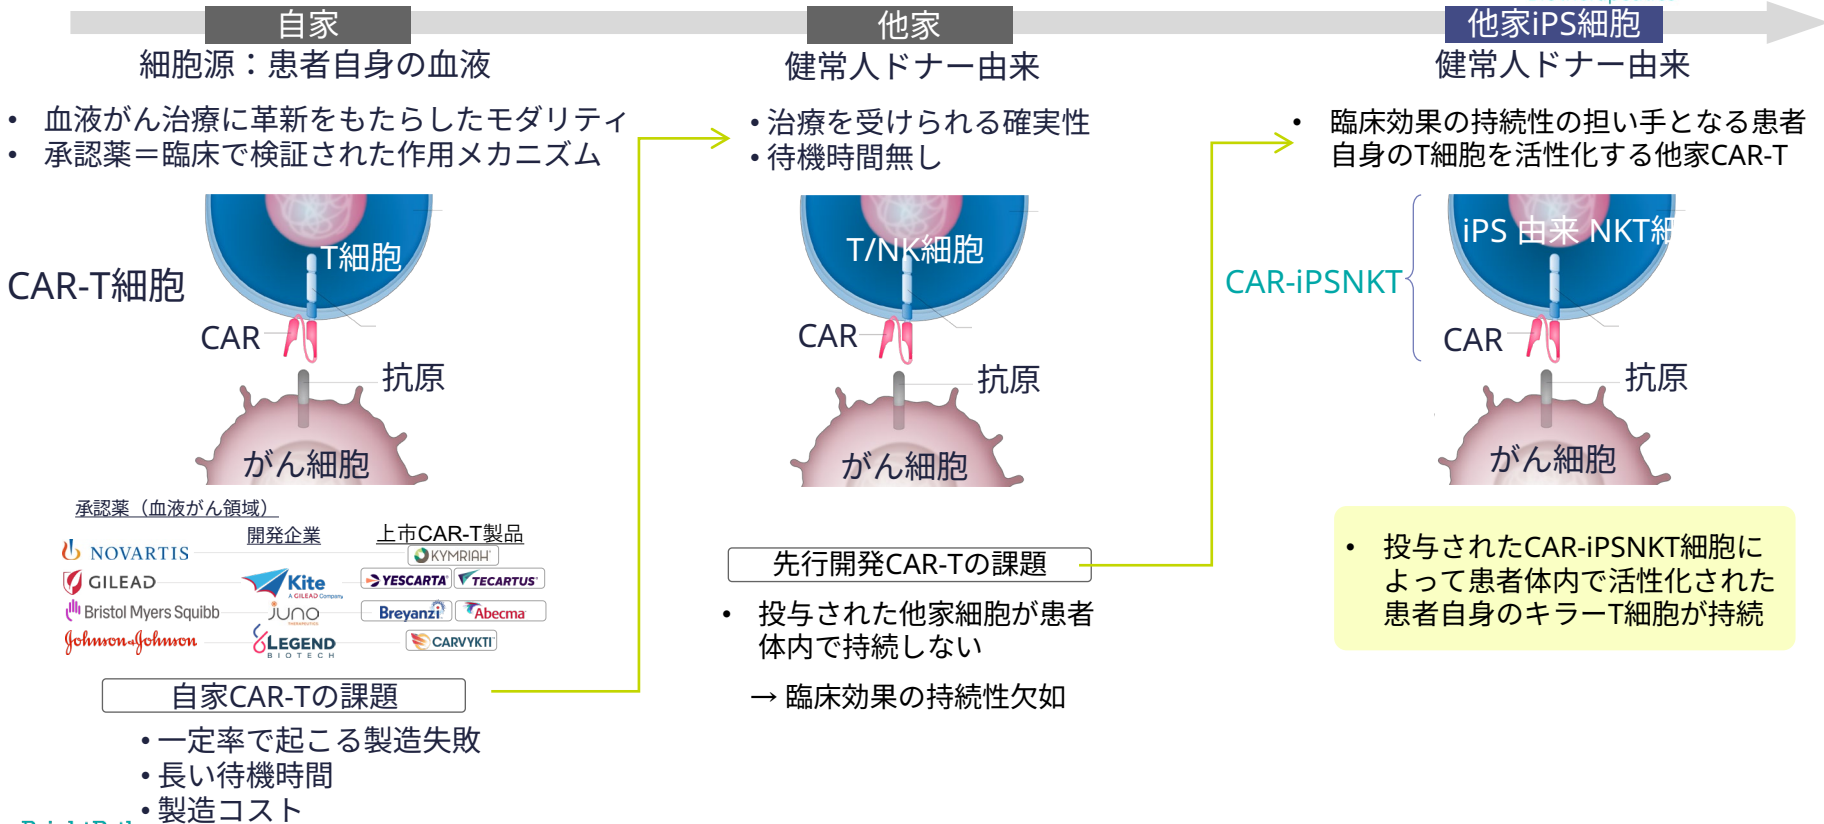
自家
細胞源：患者自身の血液

他家
健常人ドナー由来

他家iPS細胞
健常人ドナー由来

• 血液がん治療に革新をもたらしたモダリティ
• 承認薬＝臨床で検証された作用メカニズム

• 治療を受けられる確実性
• 待機時間無し

• 臨床効果の持続性の担い手となる患者自身のT細胞を活性化する他家CAR-T

CAR-T細胞
T細胞
CAR
抗原
がん細胞

T/NK細胞
CAR
抗原
がん細胞

CAR-iPSNKT
iPS 由来 NKT細
CAR
抗原
がん細胞

承認薬（血液がん領域）

| | 開発企業 | 上市CAR-T製品 |
|---|---|---|
| NOVARTIS | | KYMRIAH |
| GILEAD | Kite A GILEAD Company | YESCARTA TECARTUS |
| Bristol Myers Squibb | Juno | Breyanzi Abecma |
| Johnson&Johnson | LEGEND BIOTECH | CARVYKTI |

自家CAR-Tの課題
• 一定率で起こる製造失敗
• 長い待機時間
• 製造コスト

先行開発CAR-Tの課題
• 投与された他家細胞が患者体内で持続しない
→ 臨床効果の持続性欠如

• 投与されたCAR-iPSNKT細胞によって患者体内で活性化された患者自身のキラーT細胞が持続